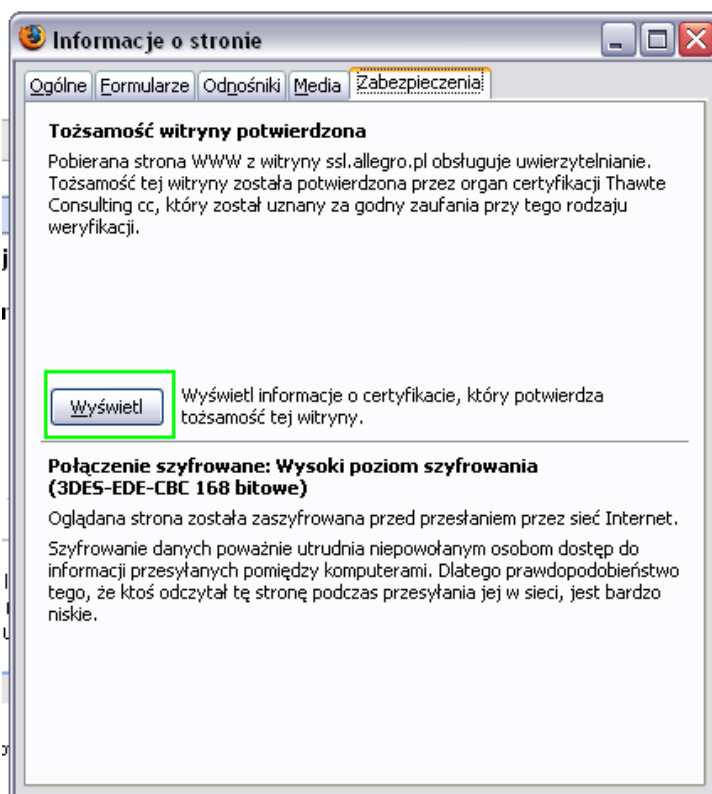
Informacje o stronie

Ogólne | Formularze | Odnośniki | Media | Zabezpieczenia

Tożsamość witryny potwierdzona

Pobierana strona WWW z witryny ssl.allegro.pl obsługuje uwierzytelnianie. Tożsamość tej witryny została potwierdzona przez organ certyfikacji Thawte Consulting cc, który został uznany za godny zaufania przy tego rodzaju weryfikacji.

Wyświetl

Wyświetl informacje o certyfikacie, który potwierdza tożsamość tej witryny.

Połączenie szyfrowane: Wysoki poziom szyfrowania (3DES-EDE-CBC 168 bitowe)

Oglądana strona została zaszyfrowana przed przesłaniem przez sieć Internet.

Szyfrowanie danych poważnie utrudnia niepowołanym osobom dostęp do informacji przesyłanych pomiędzy komputerami. Dlatego prawdopodobieństwo tego, że ktoś odczytał tę stronę podczas przesyłania jej w sieci, jest bardzo niskie.